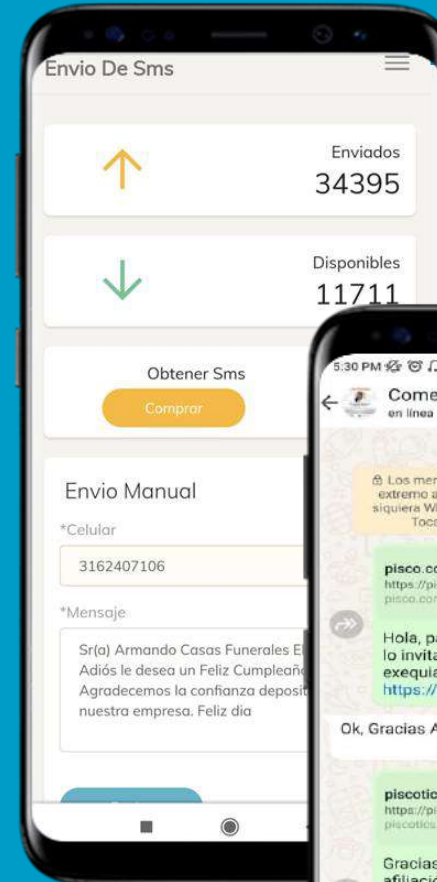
Envio De Sms

Enviados
34395

Disponibles
11711

Obtener Sms
Comprar

Envio Manual
*Celular
3162407106
*Mensaje
Sr(a) Armando Casas Funerales El Adiós le desea un Feliz Cumpleañ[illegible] Agradecemos la confianza deposit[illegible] nuestra empresa. Feliz dia

5:30 PM
Come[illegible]
en línea

Los men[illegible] extremo a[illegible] siquiera W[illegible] Toc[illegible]

pisco.co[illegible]
https://pi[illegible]
pisco.com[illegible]

Hola, p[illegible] lo invit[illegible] exequia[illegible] https://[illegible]

Ok, Gracias A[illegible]

piscotic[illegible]
https://pi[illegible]
piscotics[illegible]

Gracias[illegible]
afiliació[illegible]